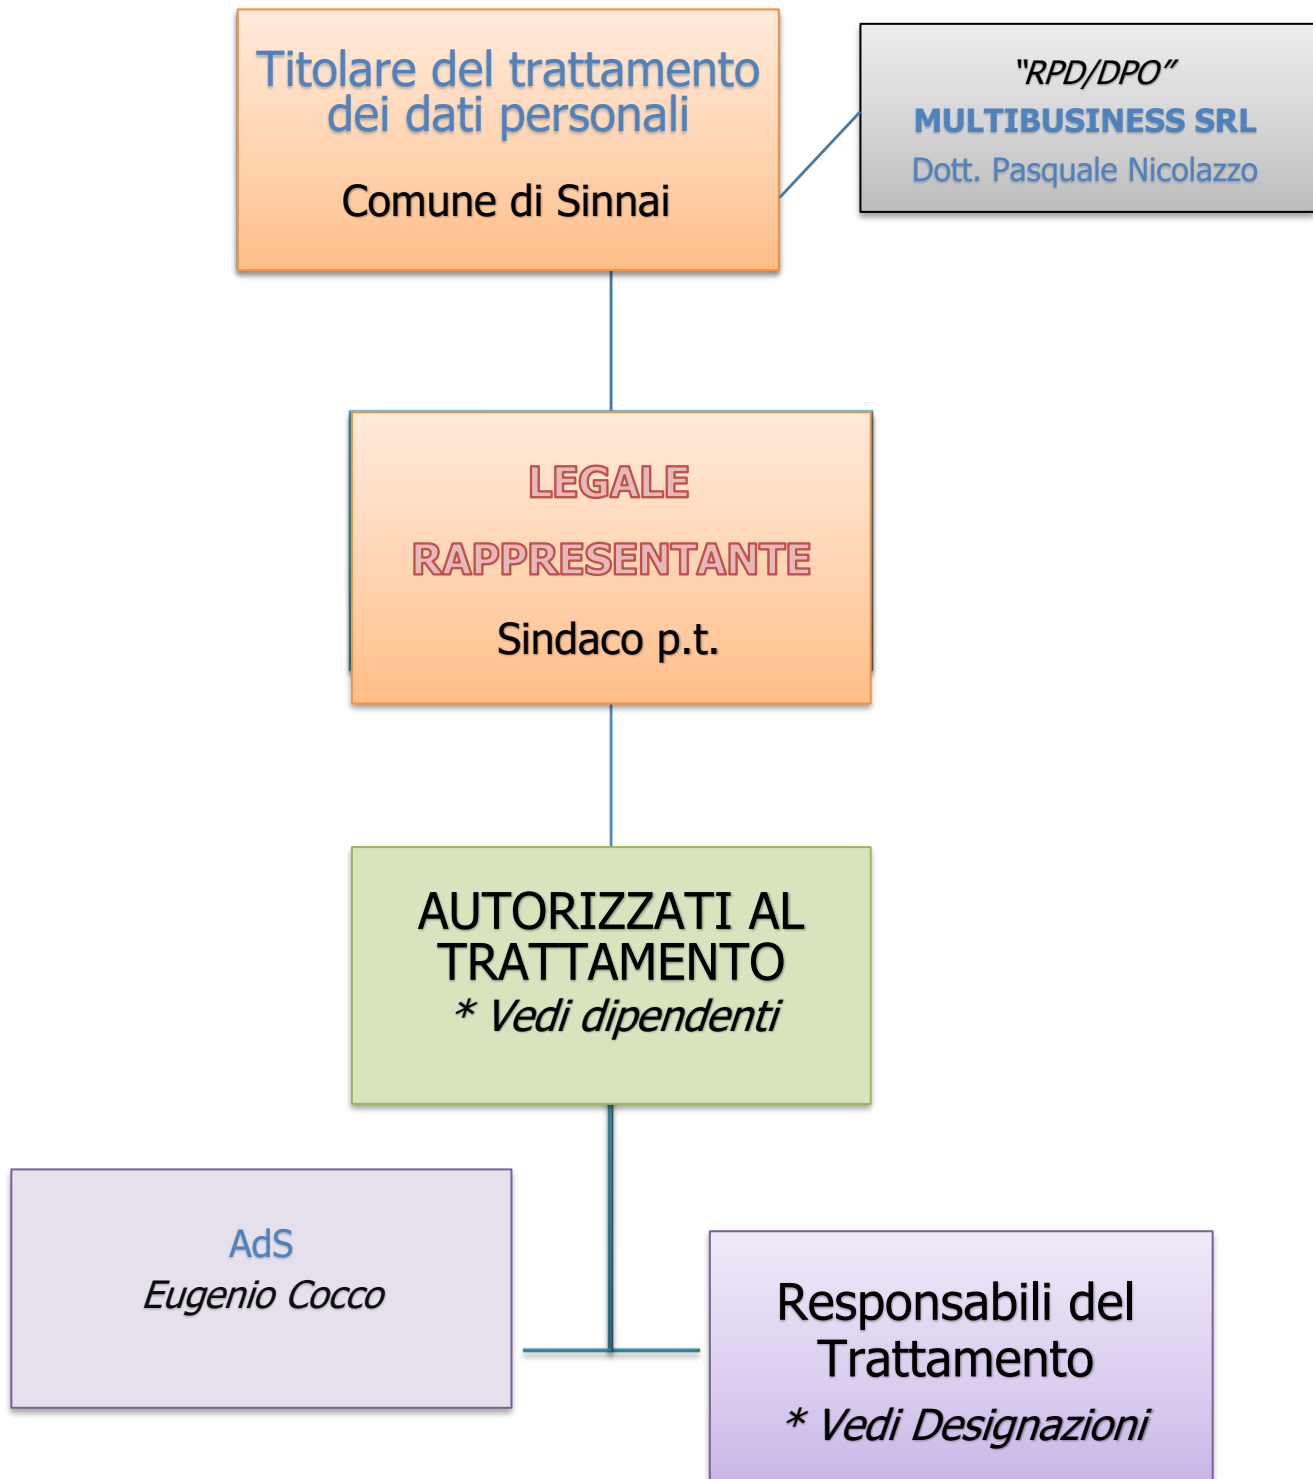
Titolare del trattamento dei dati personali

Comune di Sinnai

"RPD/DPO"

MULTIBUSINESS SRL

Dott. Pasquale Nicolazzo

LEGALE

RAPPRESENTANTE

Sindaco p.t.

AUTORIZZATI AL TRATTAMENTO

* Vedi dipendenti

AdS

Eugenio Cocco

Responsabili del Trattamento

* Vedi Designazioni